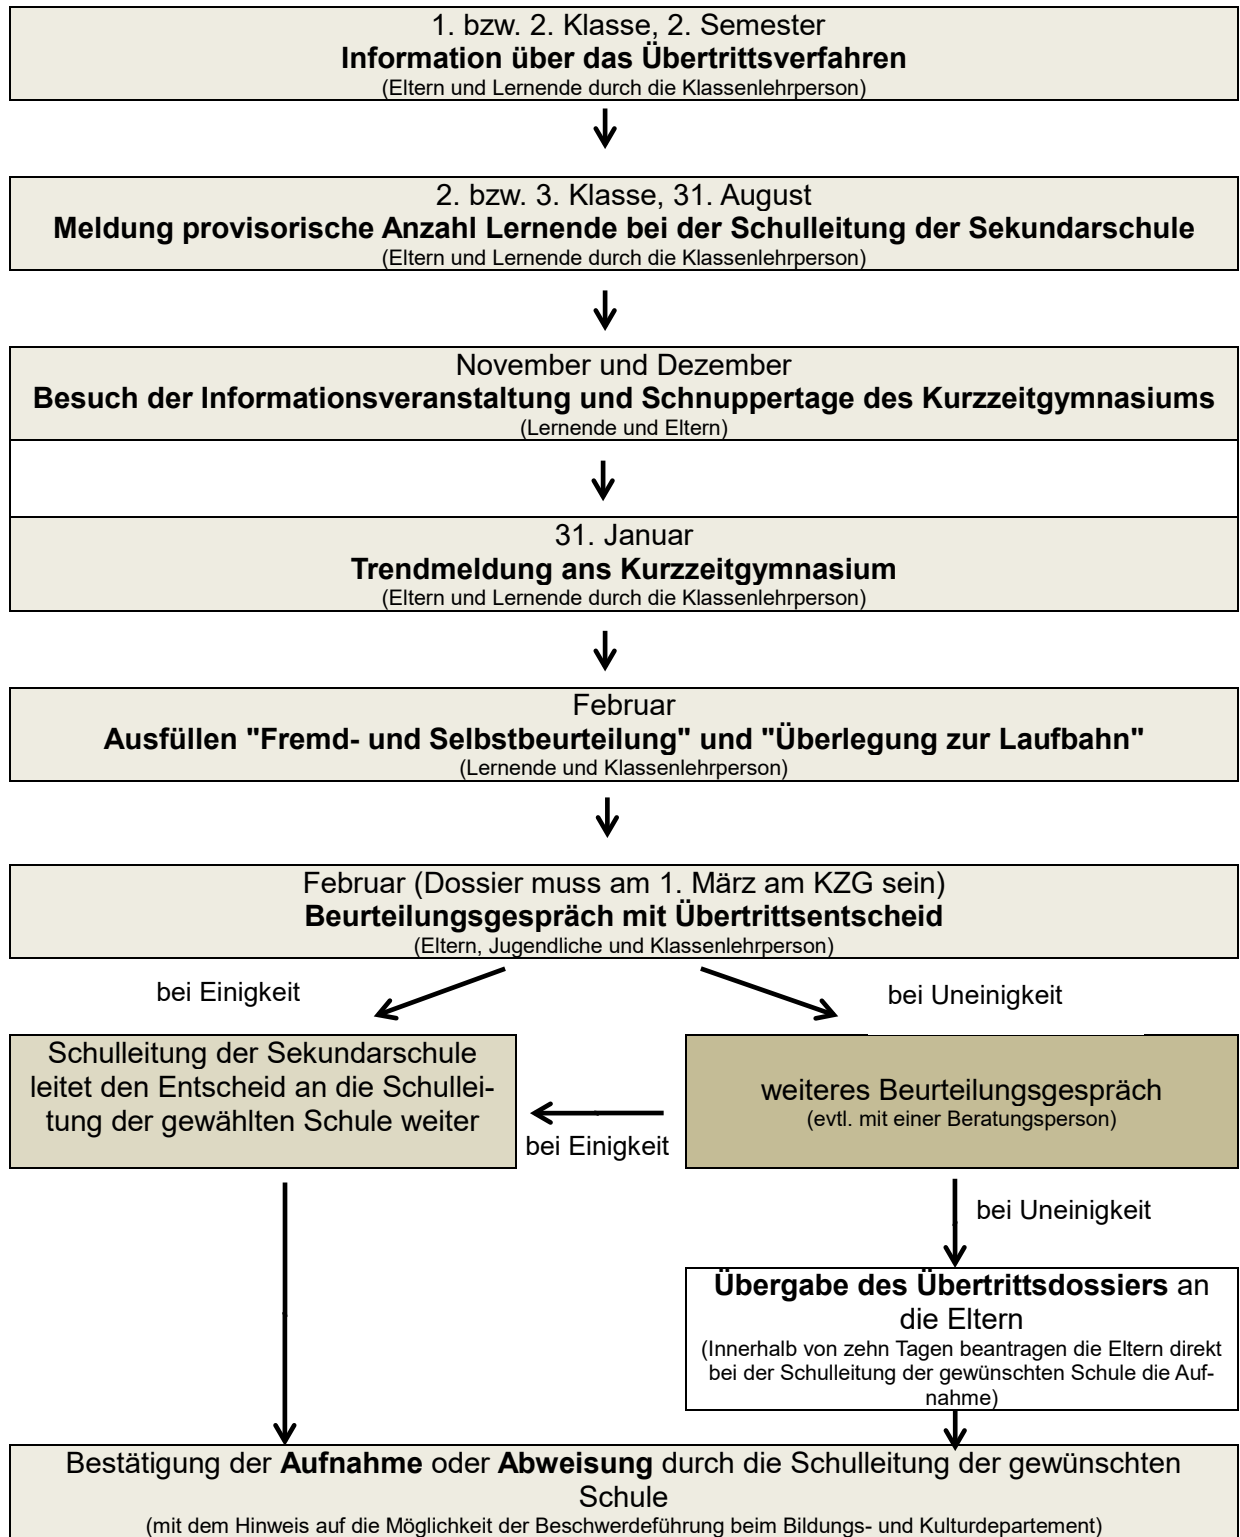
1. bzw. 2. Klasse, 2. Semester
**Information über das Übertrittsverfahren**
(Eltern und Lernende durch die Klassenlehrperson)

2. bzw. 3. Klasse, 31. August
**Meldung provisorische Anzahl Lernende bei der Schulleitung der Sekundarschule**
(Eltern und Lernende durch die Klassenlehrperson)

November und Dezember
**Besuch der Informationsveranstaltung und Schnuppertage des Kurzzeitgymnasiums**
(Lernende und Eltern)

31. Januar
**Trendmeldung ans Kurzzeitgymnasium**
(Eltern und Lernende durch die Klassenlehrperson)

Februar
**Ausfüllen "Fremd- und Selbstbeurteilung" und "Überlegung zur Laufbahn"**
(Lernende und Klassenlehrperson)

Februar (Dossier muss am 1. März am KZG sein)
**Beurteilungsgespräch mit Übertrittsentscheid**
(Eltern, Jugendliche und Klassenlehrperson)

bei Einigkeit

bei Uneinigkeit

Schulleitung der Sekundarschule leitet den Entscheid an die Schulleitung der gewählten Schule weiter

weiteres Beurteilungsgespräch
(evtl. mit einer Beratungsperson)

bei Einigkeit

bei Uneinigkeit

**Übergabe des Übertrittsdossiers** an die Eltern
(Innerhalb von zehn Tagen beantragen die Eltern direkt bei der Schulleitung der gewünschten Schule die Aufnahme)

Bestätigung der **Aufnahme** oder **Abweisung** durch die Schulleitung der gewünschten Schule
(mit dem Hinweis auf die Möglichkeit der Beschwerdeführung beim Bildungs- und Kulturdepartement)